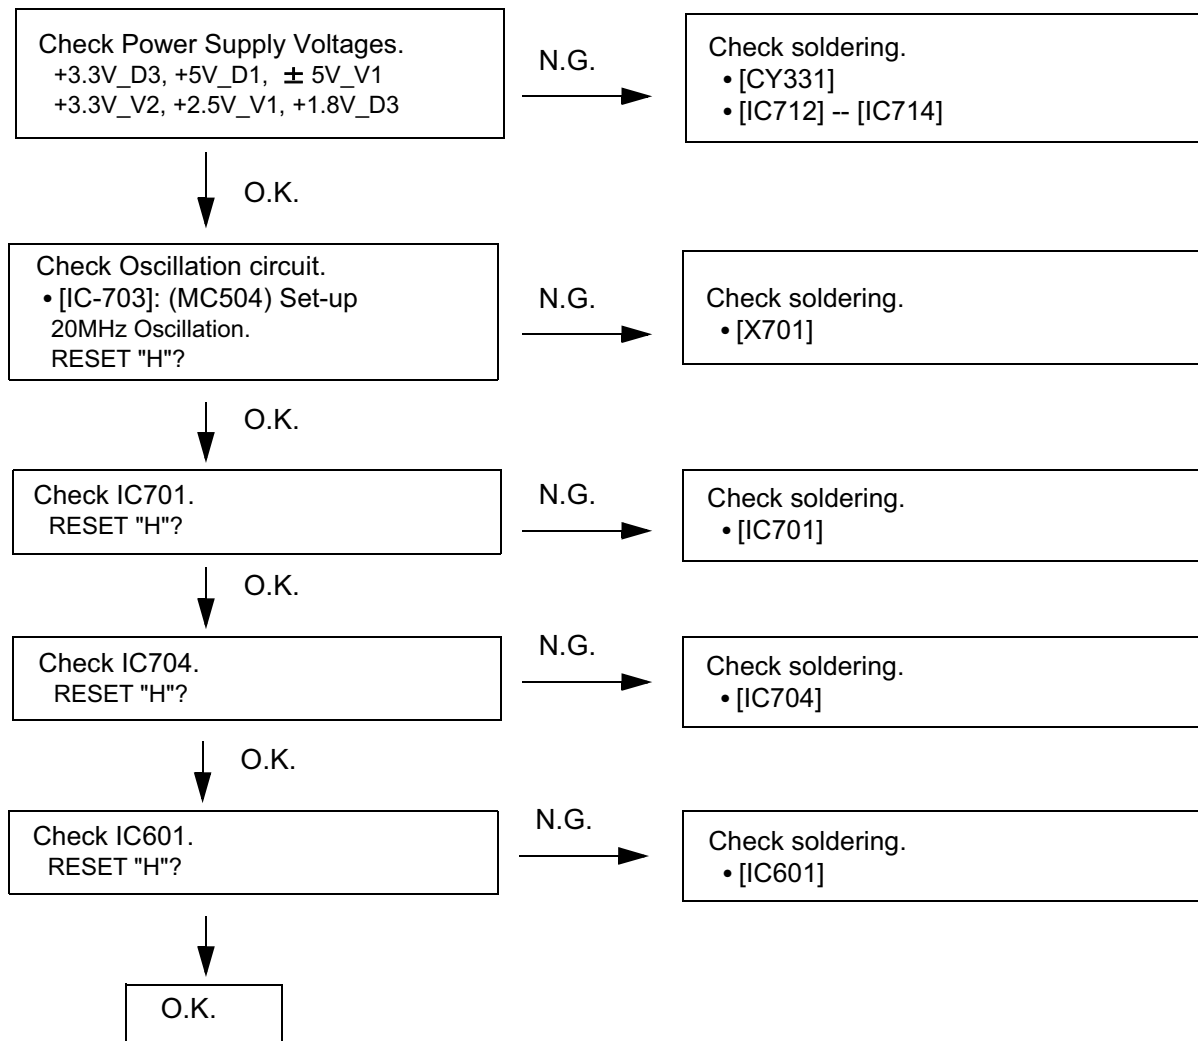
Check Power Supply Voltages.
+3.3V_D3, +5V_D1, $\pm$ 5V_V1
+3.3V_V2, +2.5V_V1, +1.8V_D3

N.G.

Check soldering.
• [CY331]
• [IC712] -- [IC714]

O.K.

Check Oscillation circuit.
• [IC-703]: (MC504) Set-up
20MHz Oscillation.
RESET "H"?

N.G.

Check soldering.
• [X701]

O.K.

Check IC701.
RESET "H"?

N.G.

Check soldering.
• [IC701]

O.K.

Check IC704.
RESET "H"?

N.G.

Check soldering.
• [IC704]

O.K.

Check IC601.
RESET "H"?

N.G.

Check soldering.
• [IC601]

O.K.